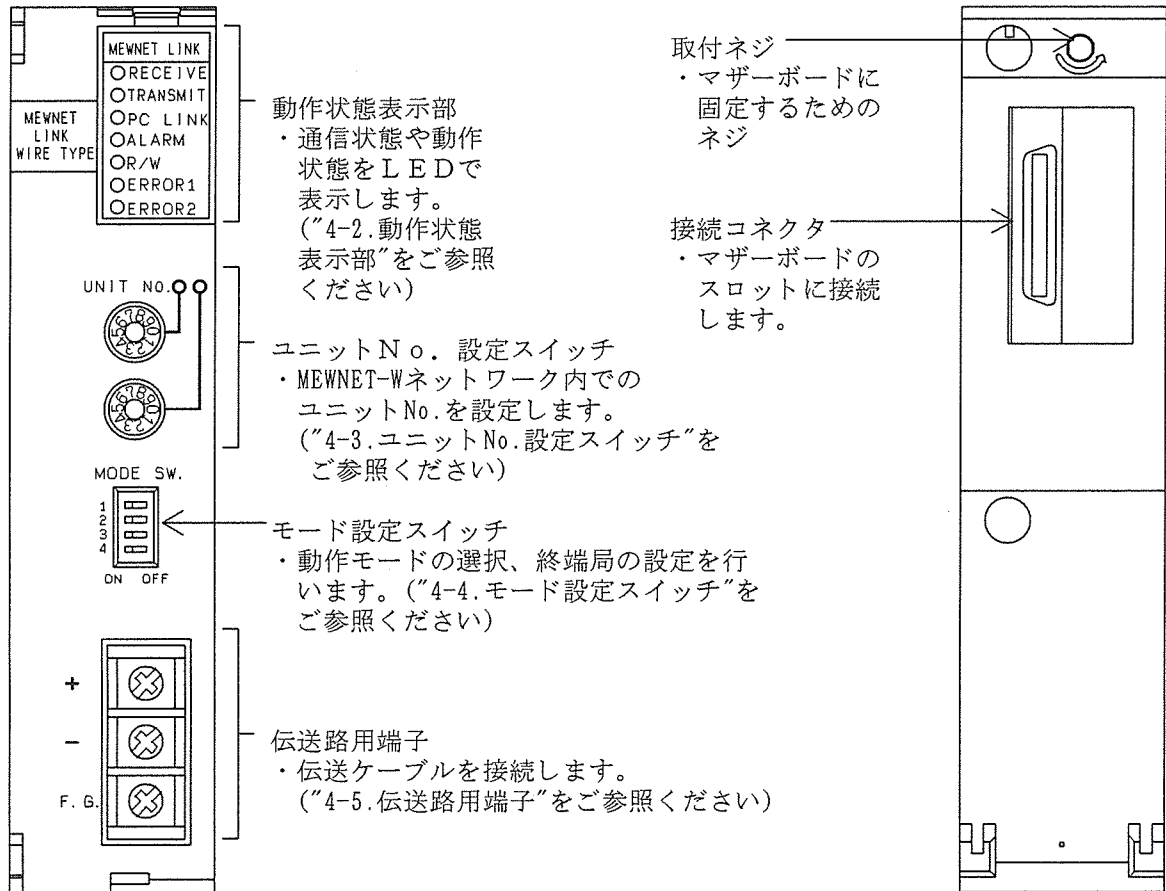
MEWNET LINK
RECEIVE
TRANSMIT
PC LINK
ALARM
R/W
ERROR1
ERROR2

MEWNET LINK WIRE TYPE

動作状態表示部
・通信状態や動作状態をLEDで表示します。
("4-2.動作状態表示部"をご参照ください)

UNIT NO.

ユニットNo. 設定スイッチ
・MEWNET-Wネットワーク内でのユニットNo.を設定します。
("4-3.ユニットNo.設定スイッチ"をご参照ください)

MODE SW.
1
2
3
4
ON OFF

モード設定スイッチ
・動作モードの選択、終端局の設定を行います。("4-4.モード設定スイッチ"をご参照ください)

+
−
F. G.

伝送路用端子
・伝送ケーブルを接続します。
("4-5.伝送路用端子"をご参照ください)

取付ネジ
・マザーボードに固定するためのネジ

接続コネクタ
・マザーボードのスロットに接続します。